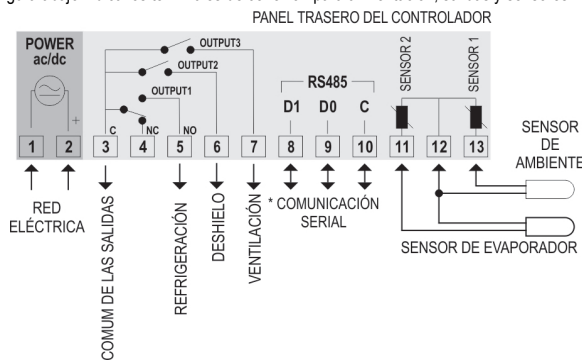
PANEL TRASERO DEL CONTROLADOR

POWER
ac/dc

OUTPUT3
OUTPUT2
OUTPUT1

C NC NO

RS485
D1 D0 C

SENSOR 2
SENSOR 1

1 2 3 4 5 6 7 8 9 10 11 12 13

SENSOR DE AMBIENTE

RED ELÉCTRICA

COMUM DE LAS SALIDAS

REFRIGERACIÓN

DESHIELO

VENTILACIÓN

* COMUNICACIÓN SERIAL

SENSOR DE EVAPORADOR